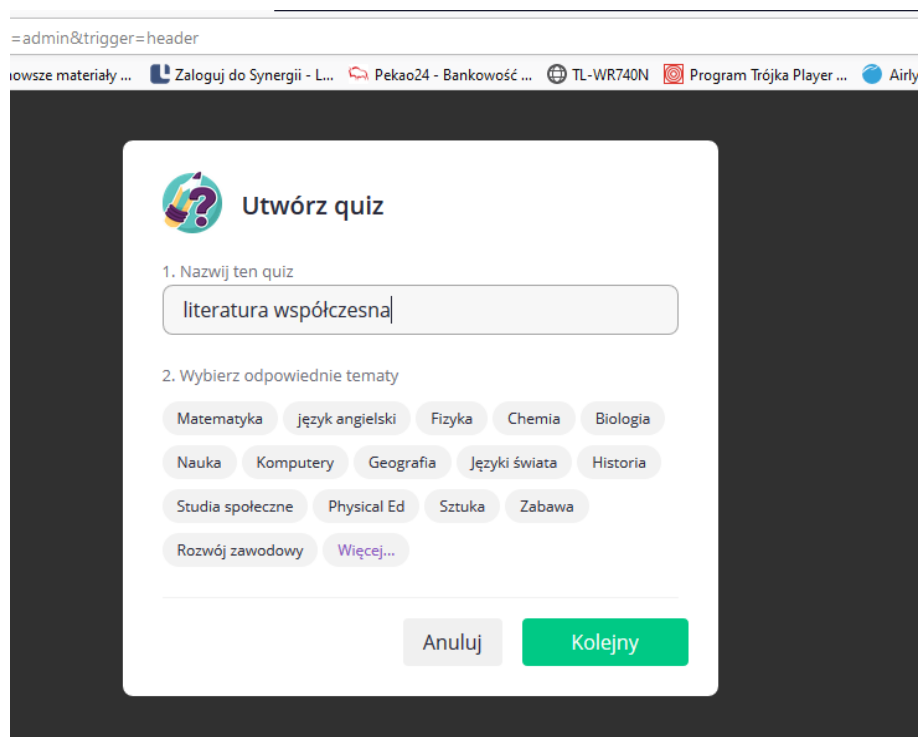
=admin&trigger=header

owsze materiały ... Zaloguj do Synergii - L... Pekao24 - Bankowość ... TL-WR740N Program Trójka Player ... Airly

Utwórz quiz

1. Nazwij ten quiz

literatura współczesna

2. Wybierz odpowiednie tematy

Matematyka
język angielski
Fizyka
Chemia
Biologia
Nauka
Komputery
Geografia
Języki świata
Historia
Studia społeczne
Physical Ed
Sztuka
Zabawa
Rozwój zawodowy
Więcej...

Anuluj
Kolejny